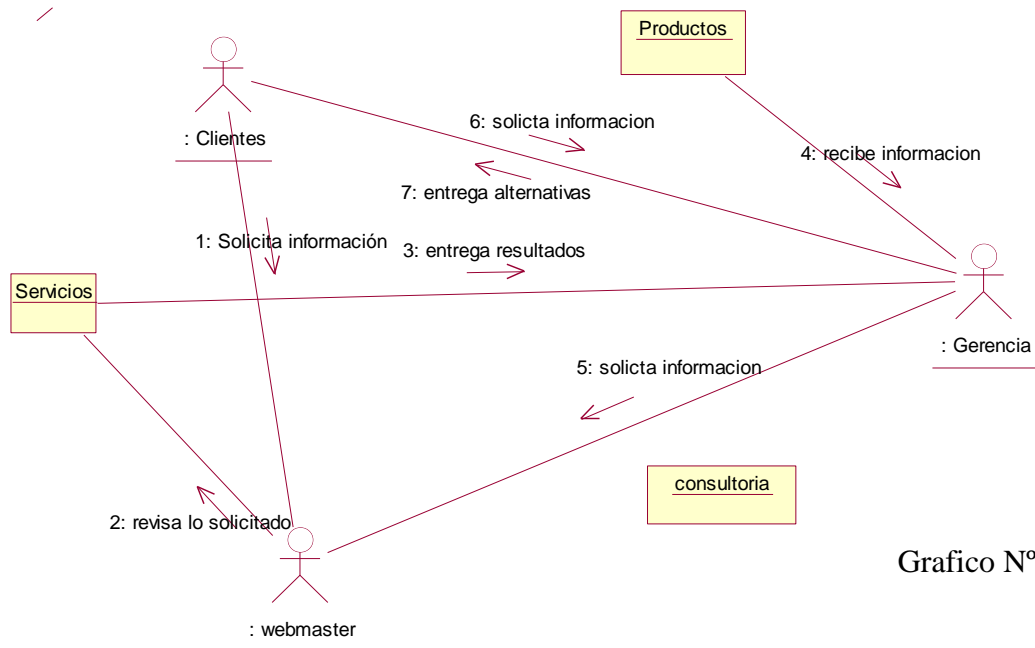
Productos

: Clientes

6: solicta informacion

4: recibe informacion

7: entrega alternativas

1: Solicita información

3: entrega resultados

Servicios

: Gerencia

5: solicta informacion

consultoria

2: revisa lo solicitado

: webmaster

Grafico Nº